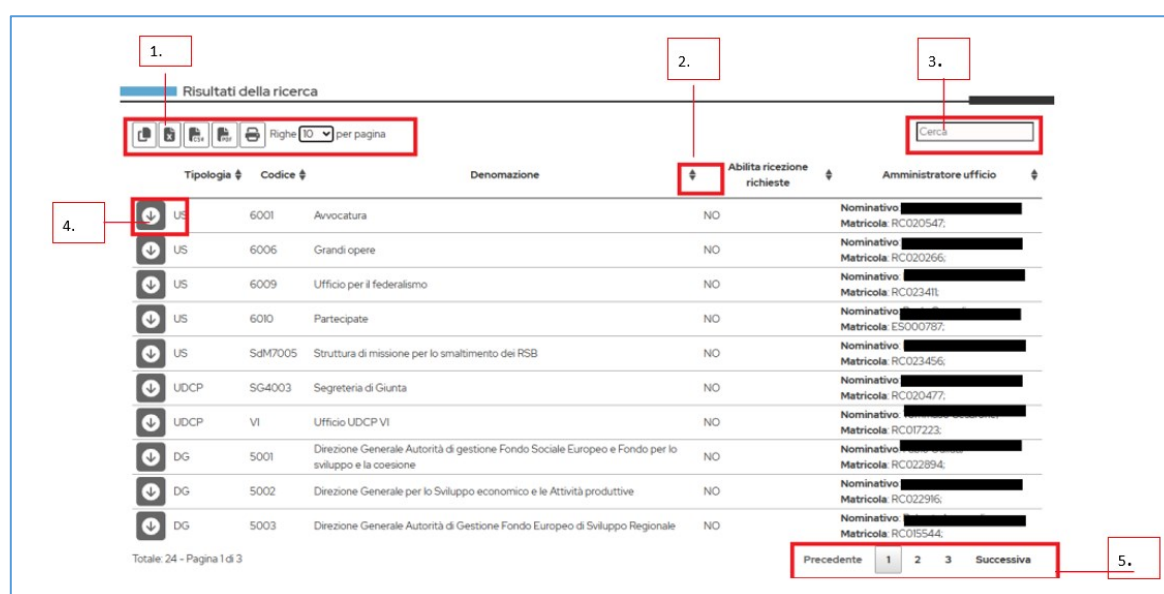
1.

2.

3.

Risultati della ricerca

Righe 10 per pagina

Cerca

4.

| Tipologia | Codice | Denomazione | Abilita ricezione richieste | Amministratore ufficio |
|---|---|---|---|---|
| US | 6001 | Avvocatura | NO | Nominativo: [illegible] Matricola: RC020547; |
| US | 6006 | Grandi opere | NO | Nominativo: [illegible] Matricola: RC020266; |
| US | 6009 | Ufficio per il federalismo | NO | Nominativo: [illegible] Matricola: RC023411; |
| US | 6010 | Partecipate | NO | Nominativo: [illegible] Matricola: ES000787; |
| US | SdM7005 | Struttura di missione per lo smaltimento dei RSB | NO | Nominativo: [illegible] Matricola: RC023456; |
| UDCP | SG4003 | Segreteria di Giunta | NO | Nominativo: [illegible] Matricola: RC020477; |
| UDCP | VI | Ufficio UDCP VI | NO | Nominativo: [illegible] Matricola: RC017223; |
| DG | 5001 | Direzione Generale Autorità di gestione Fondo Sociale Europeo e Fondo per lo sviluppo e la coesione | NO | Nominativo: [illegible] Matricola: RC022894; |
| DG | 5002 | Direzione Generale per lo Sviluppo economico e le Attività produttive | NO | Nominativo: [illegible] Matricola: RC022916; |
| DG | 5003 | Direzione Generale Autorità di Gestione Fondo Europeo di Sviluppo Regionale | NO | Nominativo: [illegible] Matricola: RC015544; |

Totale: 24 - Pagina 1 di 3

Precedente 1 2 3 Successiva

5.